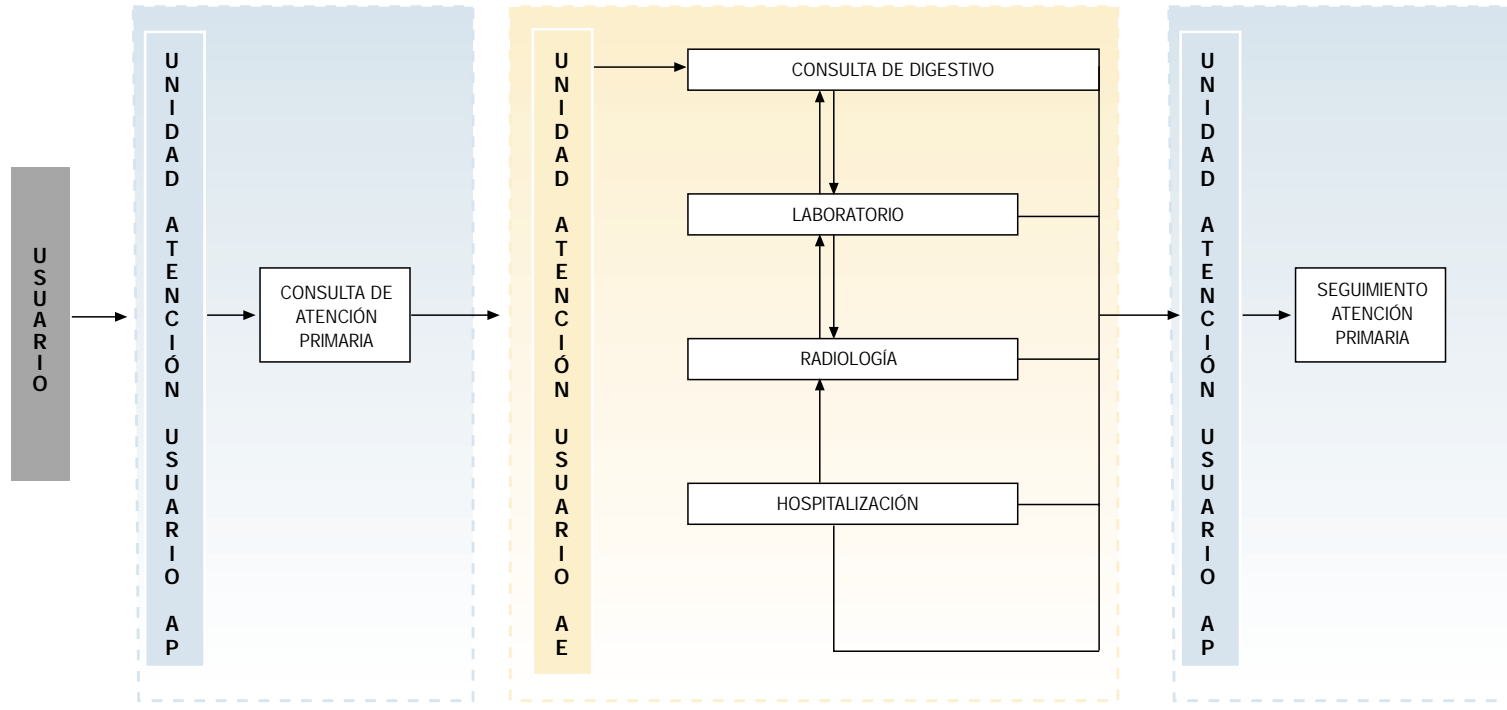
USUARIO

UNIDAD ATENCIÓN USUARIO AP

CONSULTA DE ATENCIÓN PRIMARIA

UNIDAD ATENCIÓN USUARIO AE

CONSULTA DE DIGESTIVO

LABORATORIO

RADIOLOGÍA

HOSPITALIZACIÓN

UNIDAD ATENCIÓN USUARIO AP

SEGUIMIENTO ATENCIÓN PRIMARIA